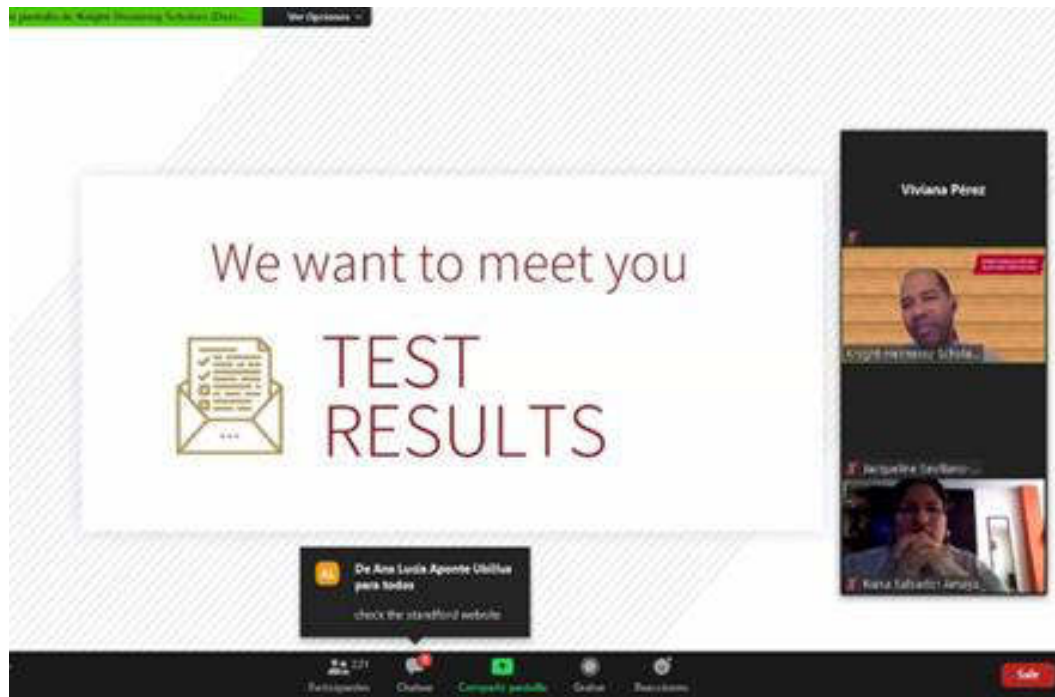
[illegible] pantalla de Knight-Hennessy Scholars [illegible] Ver Opciones

We want to meet you

TEST RESULTS

Viviana Pérez

Knight-Hennessy Schola...

Jacqueline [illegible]

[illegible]

AL De Ana Lucia Aponte Ubillus para todos
check the standford website

221 Participantes Chatear Compartir pantalla Grabar Reacciones Salir